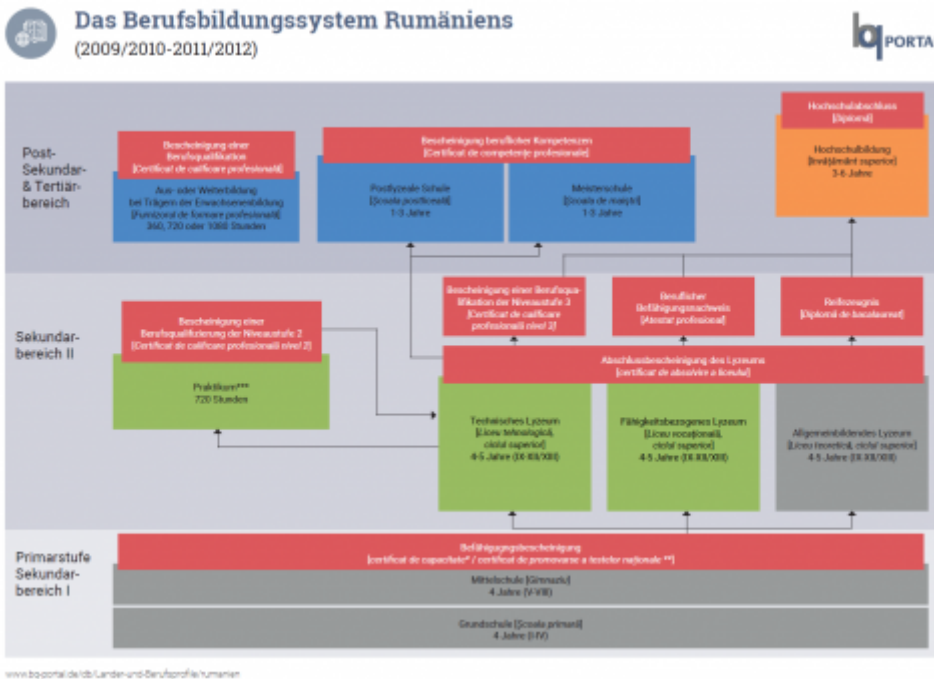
Das Berufsbildungssystem Rumäniens
(2009/2010-2011/2012)

bq PORTAL

Post-Sekundar- & Tertiärbereich

Beschenigung einer Berufsqualifikation
[Certificat de calificare profesională]

Aus- oder Weiterbildung bei Trägern der Erwachsenenbildung
[Furnizorul de formare profesională]
360, 720 oder 1080 Stunden

Bescheinigung beruflicher Kompetenzen
[Certificat de competenţe profesionale]

Postlyzeale Schule
[Şcoala postliceală]
1-3 Jahre

Meisterschule
[Şcoala de maiştri]
1-3 Jahre

Hochschulabschluss
[Diplomă]

Hochschulbildung
[Învăţământ superior]
3-6 Jahre

Sekundarbereich II

Bescheinigung einer Berufsqualifizierung der Niveaustufe 2
[Certificat de calificare profesională nivel 2]

Praktikum***
720 Stunden

Bescheinigung einer Berufsqualifikation der Niveaustufe 3
[Certificat de calificare profesională nivel 3]

Beruflicher Befähigungsnachweis
[Atestat profesional]

Reifezeugnis
[Diplomă de bacalaureat]

Abschlussbescheinigung des Lyzeums
[certificat de absolvire a liceului]

Technisches Lyzeum
[Liceu tehnologic, ciclul superior]
4-5 Jahre (IX-XII/XIII)

Fähigkeitsbezogenes Lyzeum
[Liceu vocaţional, ciclul superior]
4-5 Jahre (IX-XII/XIII)

Allgemeinbildendes Lyzeum
[Liceu teoretic, ciclul superior]
4-5 Jahre (IX-XII/XIII)

Primarstufe Sekundarbereich I

Befähigungsbescheinigung
[certificat de capacitate* / certificat de promovare a testelor naţionale **]

Mittelschule [Gimnaziu]
4 Jahre (V-VIII)

Grundschule [Şcoala primară]
4 Jahre (I-IV)

www.bq-portal.de/db/Länder-und-Berufsprofile/rumaenien